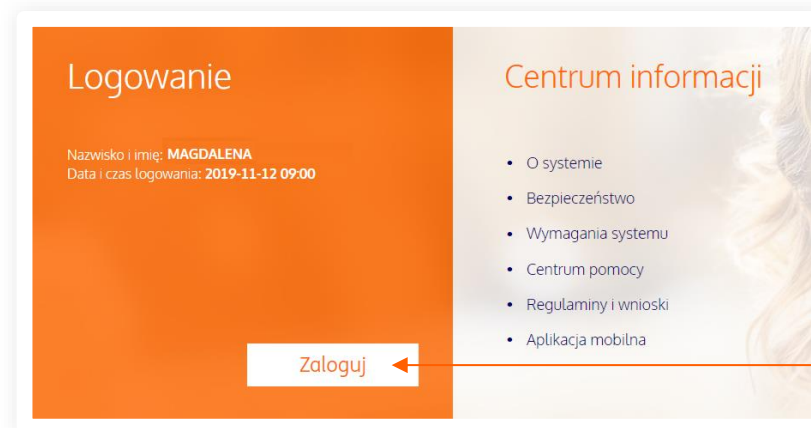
Logowanie

Nazwisko i imię: MAGDALENA
Data i czas logowania: 2019-11-12 09:00

Zaloguj

Centrum informacji

- O systemie
- Bezpieczeństwo
- Wymagania systemu
- Centrum pomocy
- Regulaminy i wnioski
- Aplikacja mobilna